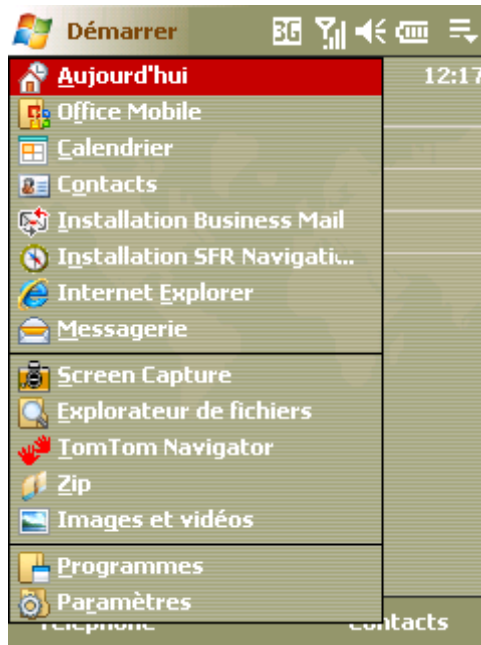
Démarrer
3G
12:17
Aujourd'hui
Office Mobile
Calendrier
Contacts
Installation Business Mail
Installation SFR Navigati...
Internet Explorer
Messagerie
Screen Capture
Explorateur de fichiers
TomTom Navigator
Zip
Images et vidéos
Programmes
Paramètres
Téléphone
Contacts